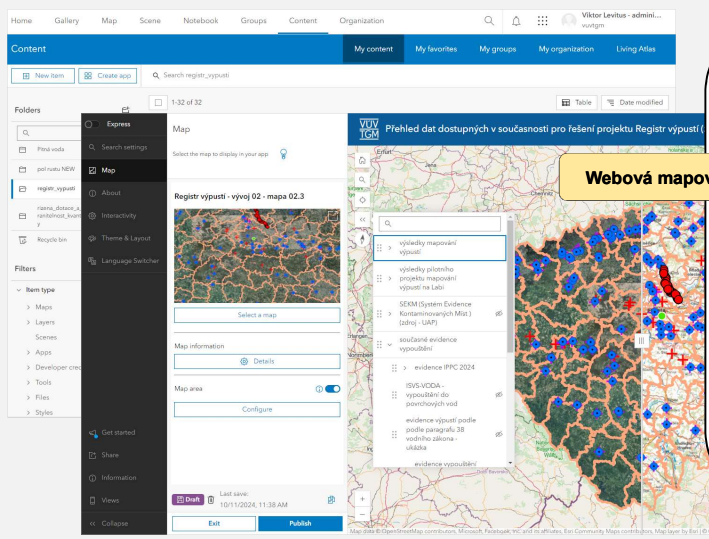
Home Gallery Map Scene Notebook Groups Content Organization

Viktor Levitus - admini... vuvtgm

Content

My content My favorites My groups My organization Living Atlas

New item Create app Search registr_vypusti

Folders

1-32 of 32

Table Date modified

Pitná voda

pol nusu NEW

registr_vypusti

rozena_dotace_a_ ranitelnost_kvant y

Recycle bin

Filters

Item type

Maps

Layers

Scenes

Apps

Developer cre

Tools

Files

Styles

Express

Search settings

Map

About

Interactivity

Theme & Layout

Language Switcher

Get started

Share

Information

Views

Collapse

Map

Select the map to display in your app

Registr výpustí - vývoj 02 - mapa 02.3

Select a map

Map information

Details

Map area

Configure

Draft Last save: 10/11/2024, 11:38 AM

Exit Publish

VÚV TGM Přehled dat dostupných v současnosti pro řešení projektu Registr výpustí (

Webová mapov

výsledky mapování výpustí

výsledky pilotního projektu mapování výpustí na Labi

SEKM (Systém Evidence Kontaminovaných Míst ) (zdroj - UAP)

současné evidence vypouštění

evidence IPPC 2024

ISVS-VODA - vypouštění do povrchových vod

evidence výpustí podle podle paragrafu 38 vodního zákona - ukázka

evidence vypouštění

Map data © OpenStreetMap contributors, Microsoft, Facebook, Inc. and its affiliates, Esri Community Maps contributors, Map layer by Esri | ©